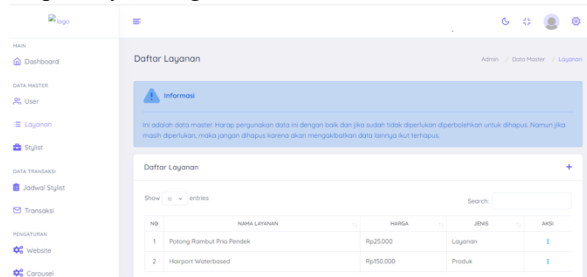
logo

MAIN
Dashboard
DATA MASTER
User
Layanan
Stylist
DATA TRANSAKSI
Jadwal Stylist
Transaksi
PENGATURAN
Website
Carousel

Daftar Layanan

Admin / Data Master / Layanan

Informasi

Ini adalah data master. Harap pergunakan data ini dengan baik dan jika sudah tidak diperlukan diperbolehkan untuk dihapus. Namun jika masih diperlukan, maka jangan dihapus karena akan mengakibatkan data lainnya ikut terhapus.

Daftar Layanan

+

Show 10 entries

Search:

| NO | NAMA LAYANAN | HARGA | JENIS | AKSI |
|---|---|---|---|---|
| 1 | Potong Rambut Pria Pendek | Rp25.000 | Layanan | ⋮ |
| 2 | Hairport Waterbased | Rp150.000 | Produk | ⋮ |